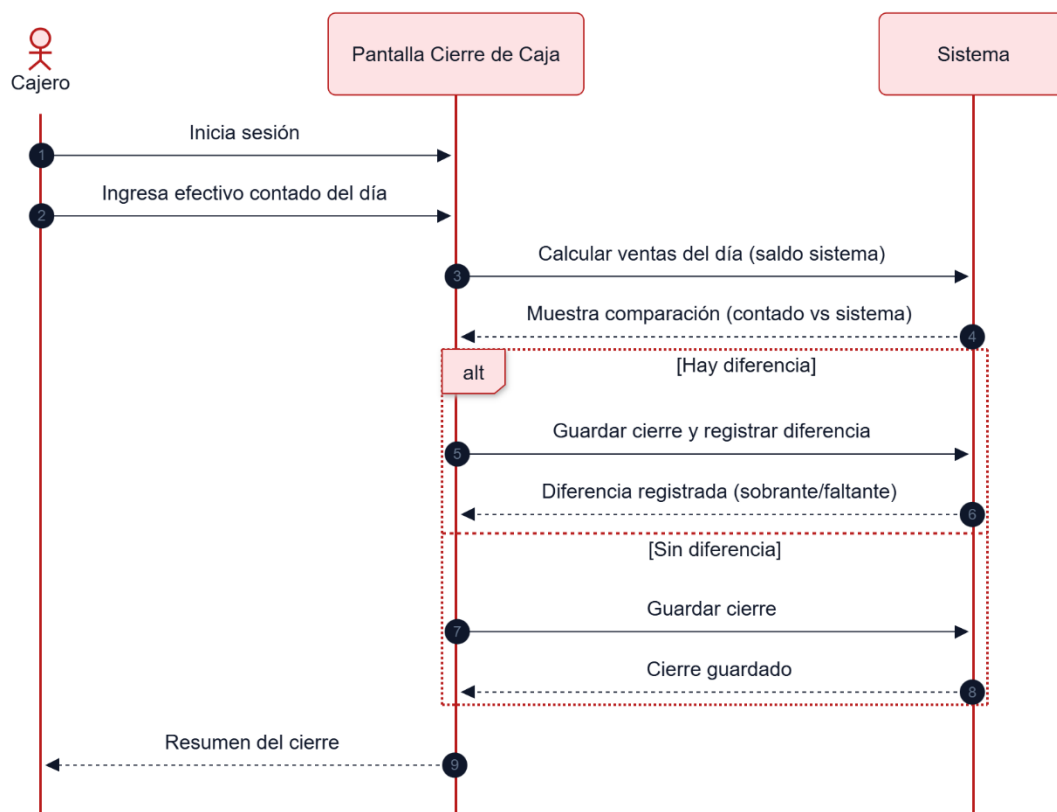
Cajero

Pantalla Cierre de Caja

Sistema

1 Inicia sesión

2 Ingresa efectivo contado del día

3 Calcular ventas del día (saldo sistema)

4 Muestra comparación (contado vs sistema)

alt

[Hay diferencia]

5 Guardar cierre y registrar diferencia

6 Diferencia registrada (sobrante/faltante)

[Sin diferencia]

7 Guardar cierre

8 Cierre guardado

9 Resumen del cierre